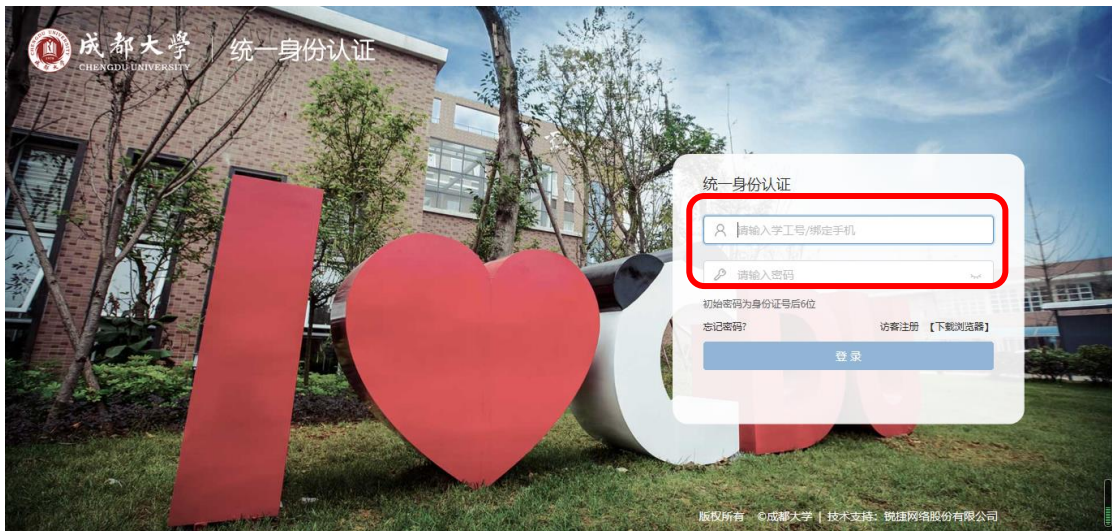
成都大學
CHENGDU UNIVERSITY
统一身份认证

统一身份认证

请输入学工号/绑定手机

请输入密码

初始密码为身份证号后6位

忘记密码?

访客注册 【下载浏览器】

登录

版权所有 ©成都大学 | 技术支持：锐捷网络股份有限公司